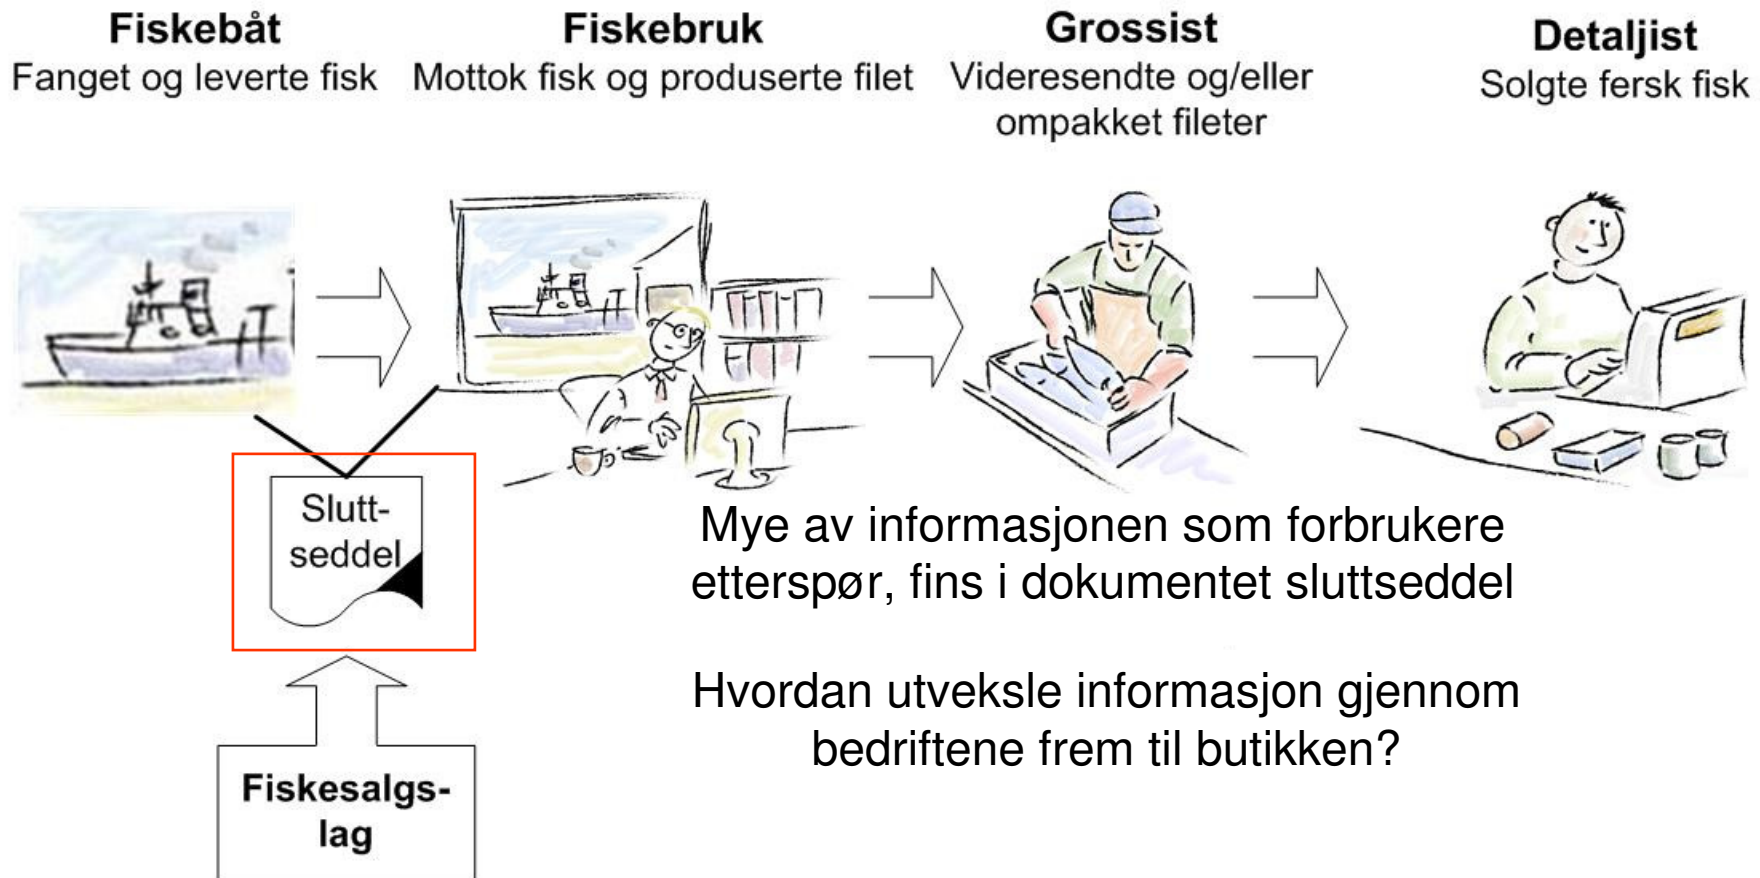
Fiskebåt
Fanget og leverte fisk

Fiskebruk
Mottok fisk og produserte filet

Grossist
Videresendte og/eller ompakket fileter

Detaljist
Solgte fersk fisk

Slutt-
seddel

Fiskesalgs-
lag

Mye av informasjonen som forbrukere etterspør, fins i dokumentet sluttseddel

Hvordan utveksle informasjon gjennom bedriftene frem til butikken?